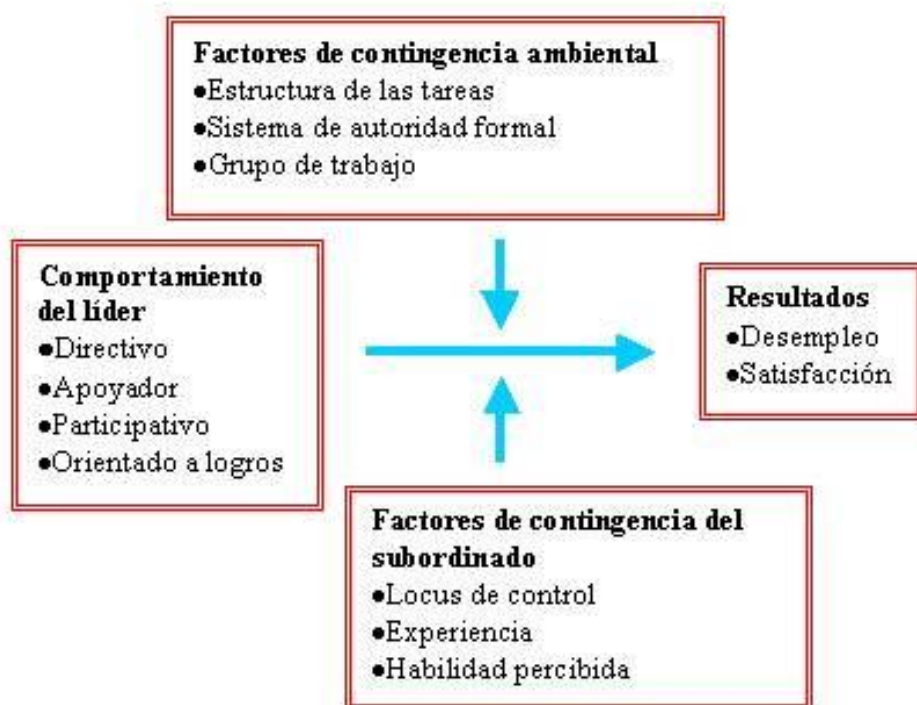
Factores de contingencia ambiental
•Estructura de las tareas
•Sistema de autoridad formal
•Grupo de trabajo

Comportamiento del líder
•Directivo
•Apoyador
•Participativo
•Orientado a logros

Resultados
•Desempleo
•Satisfacción

Factores de contingencia del subordinado
•Locus de control
•Experiencia
•Habilidad percibida